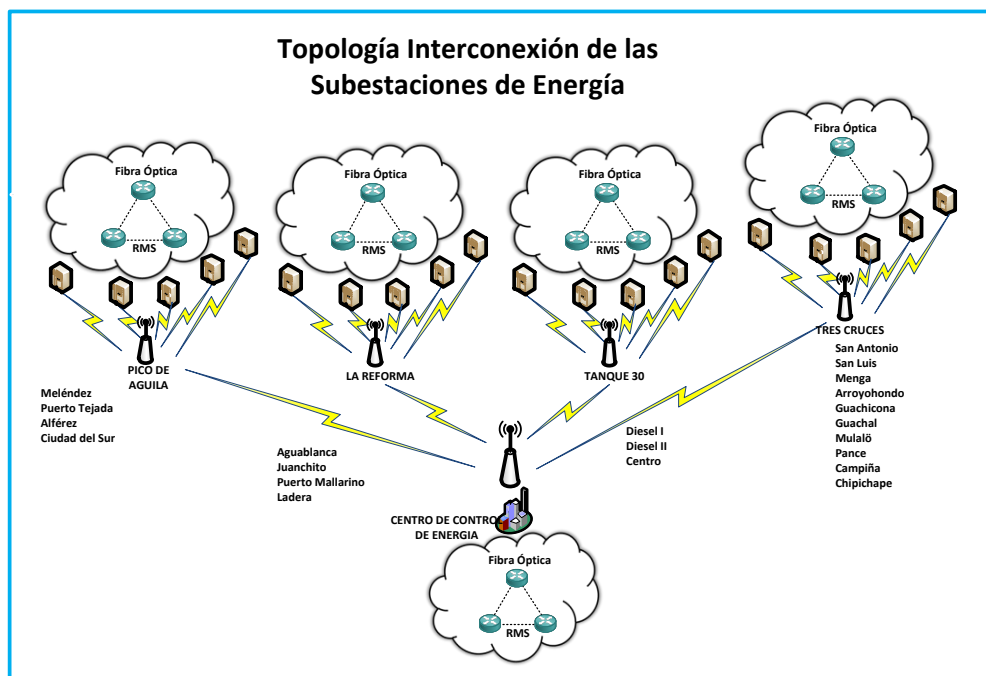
Topología Interconexión de las Subestaciones de Energía

Fibra Óptica

RMS

Fibra Óptica

RMS

Fibra Óptica

RMS

Fibra Óptica

RMS

PICO DE AGUILA

Meléndez
Puerto Tejada
Alférez
Ciudad del Sur

LA REFORMA

Aguablanca
Juanchito
Puerto Mallarino
Ladera

TANQUE 30

Diesel I
Diesel II
Centro

TRES CRUCES

San Antonio
San Luis
Menga
Arroyohondo
Guachicona
Guachal
Mulalö
Pance
Campiña
Chipichape

CENTRO DE CONTROL DE ENERGIA

Fibra Óptica

RMS